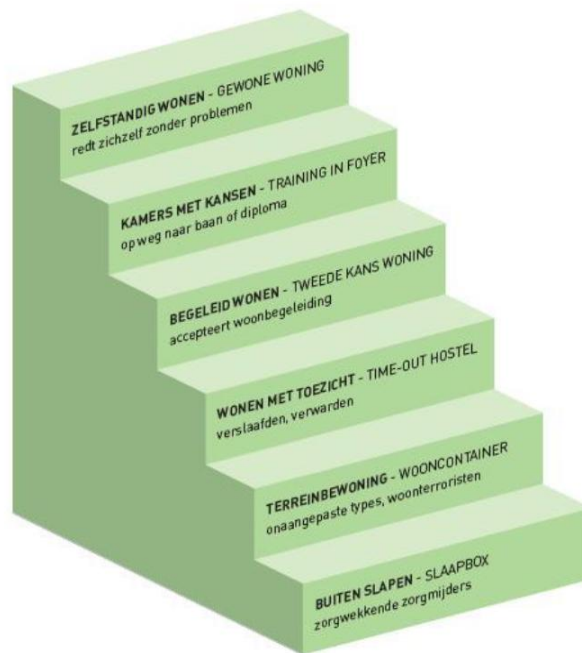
ZELFSTANDIG WONEN - GEWONE WONING
redt zichzelf zonder problemen

KAMERS MET KANSEN - TRAINING IN FOYER
op weg naar baan of diploma

BEGELEID WONEN - TWEEDE KANS WONING
accepteert woonbegeleiding

WONEN MET TOEZICHT - TIME-OUT HOSTEL
verslaafden, verwarden

TERREINBEWONING - WOONCONTAINER
onaangepaste types, woonterroristen

BUITEN SLAPEN - SLAAPBOX
zorgwekkende zorgmijders